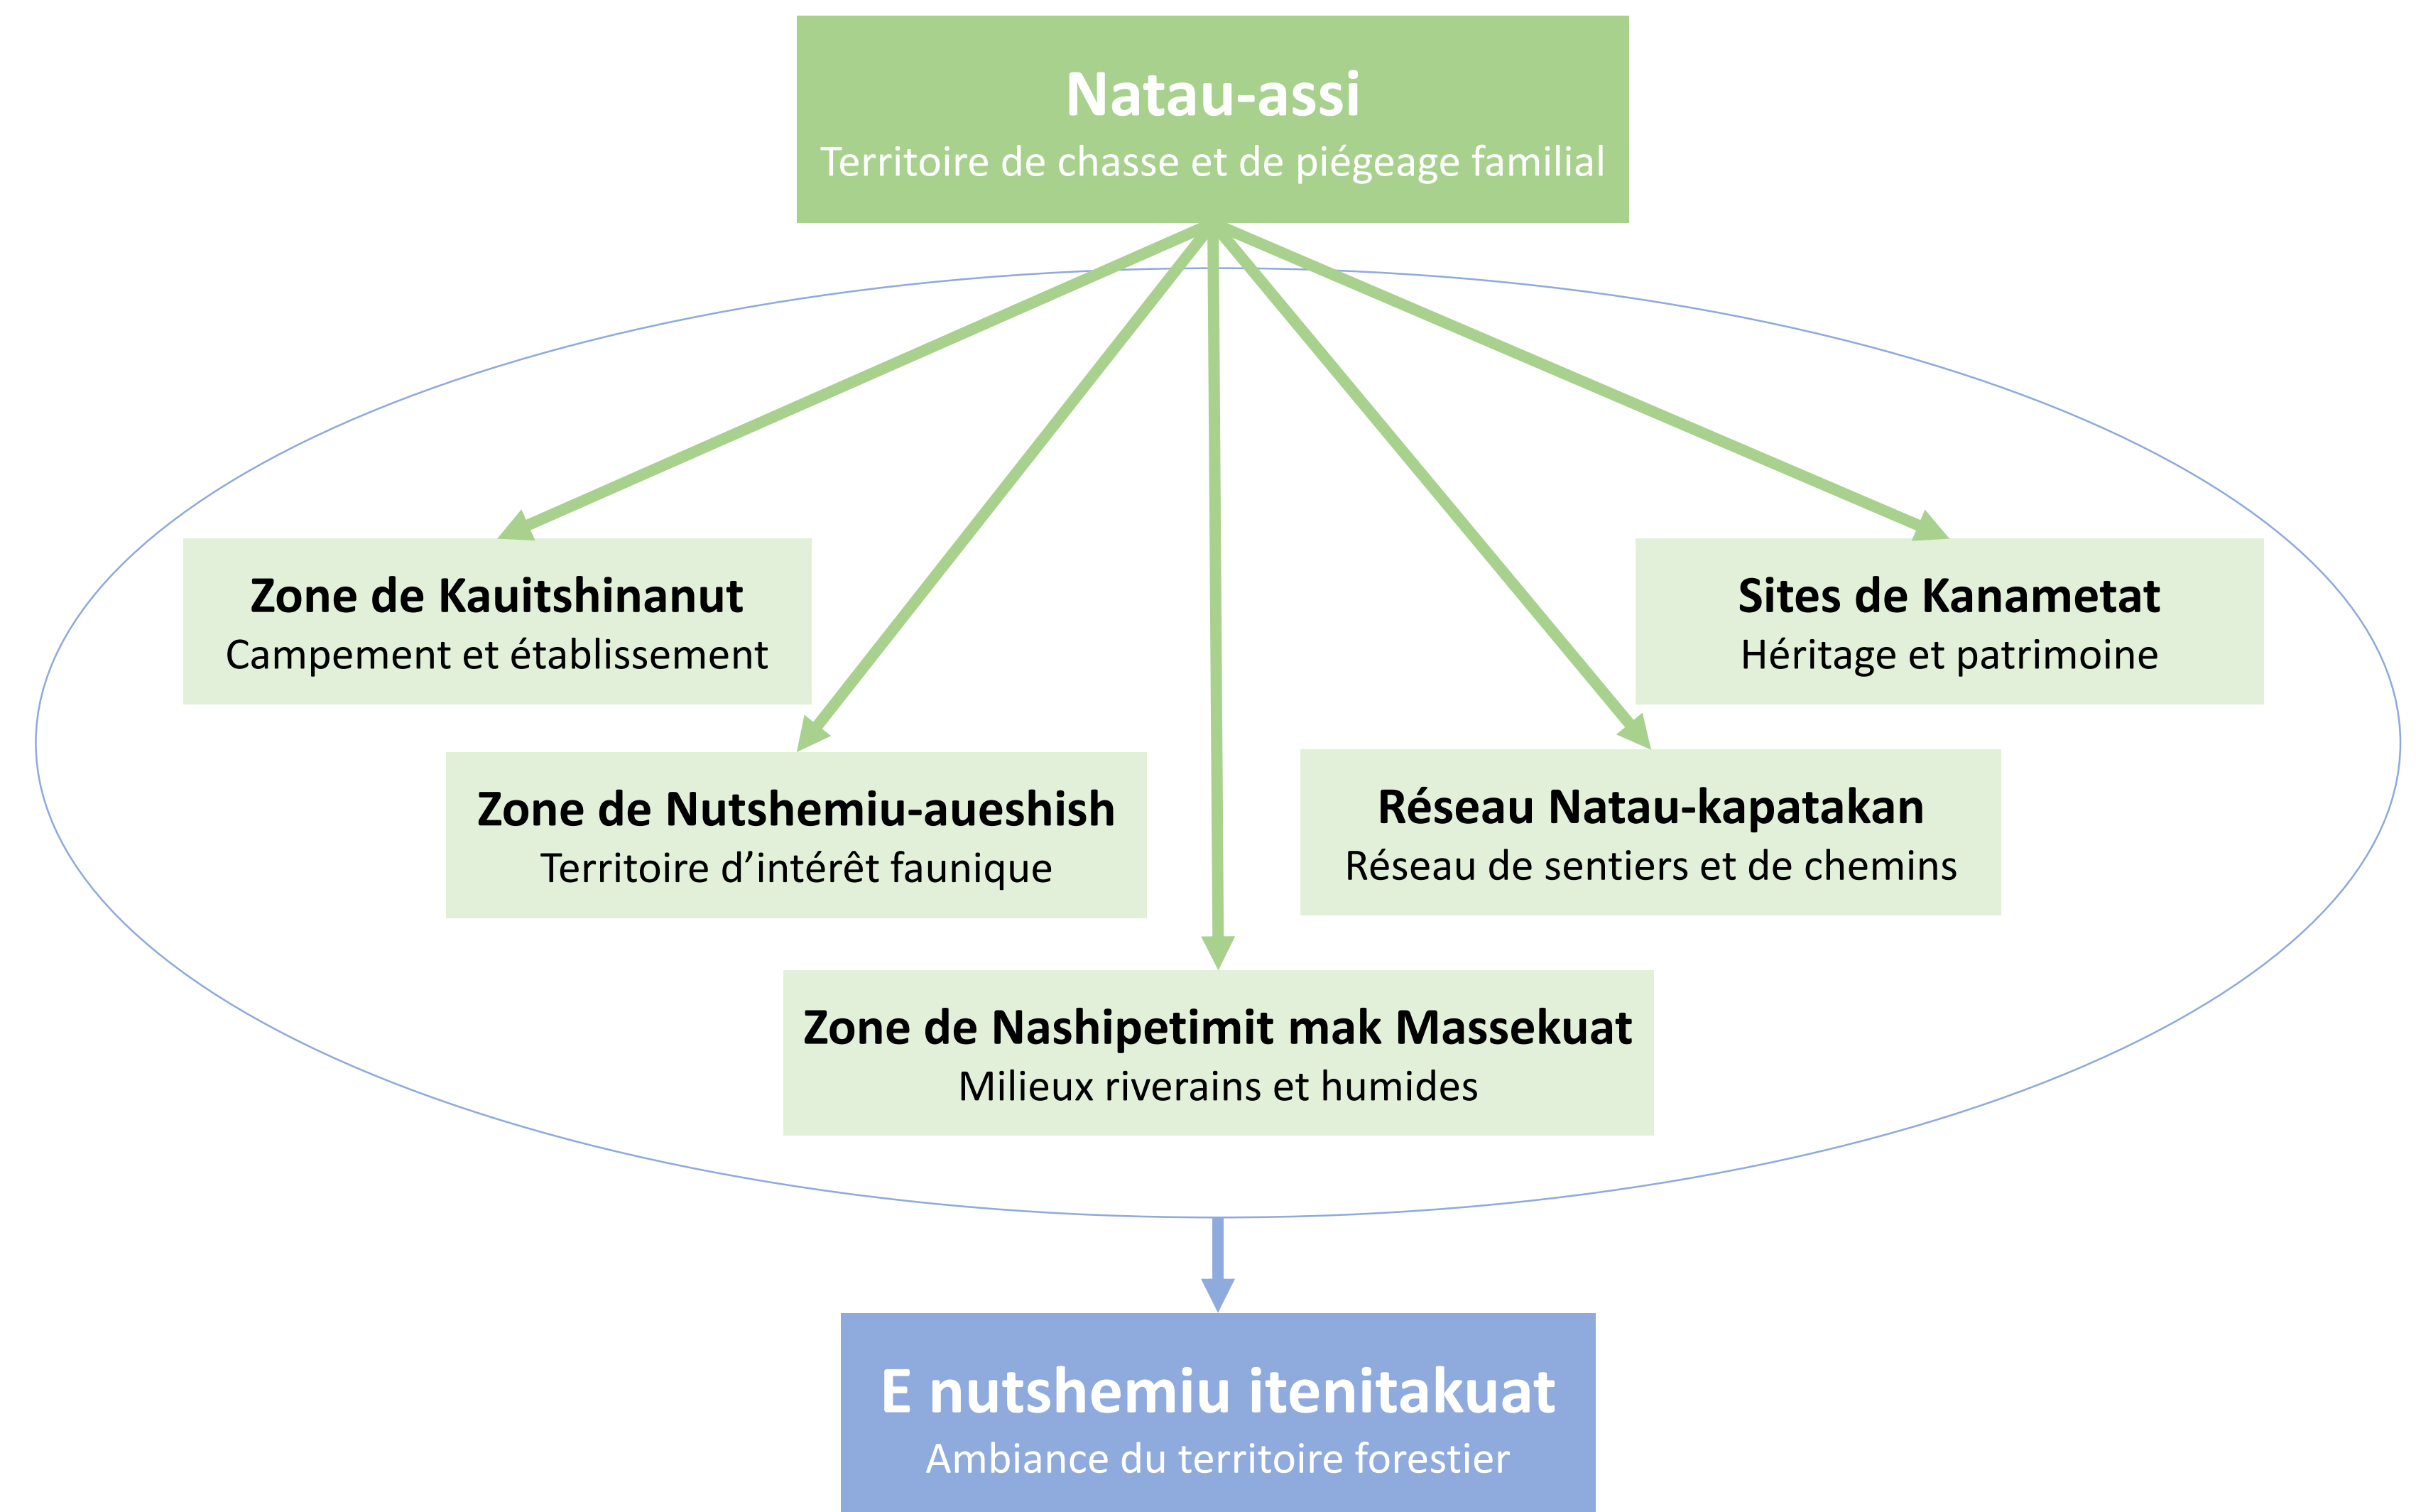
Natau-assi
Territoire de chasse et de piégeage familial

Zone de Kauitshinanut
Campement et établissement

Sites de Kanametat
Héritage et patrimoine

Zone de Nutshemiu-aueshish
Territoire d’intérêt faunique

Réseau Natau-kapatakan
Réseau de sentiers et de chemins

Zone de Nashipetimit mak Massekuat
Milieux riverains et humides

E nutshemiu itenitakuat
Ambiance du territoire forestier